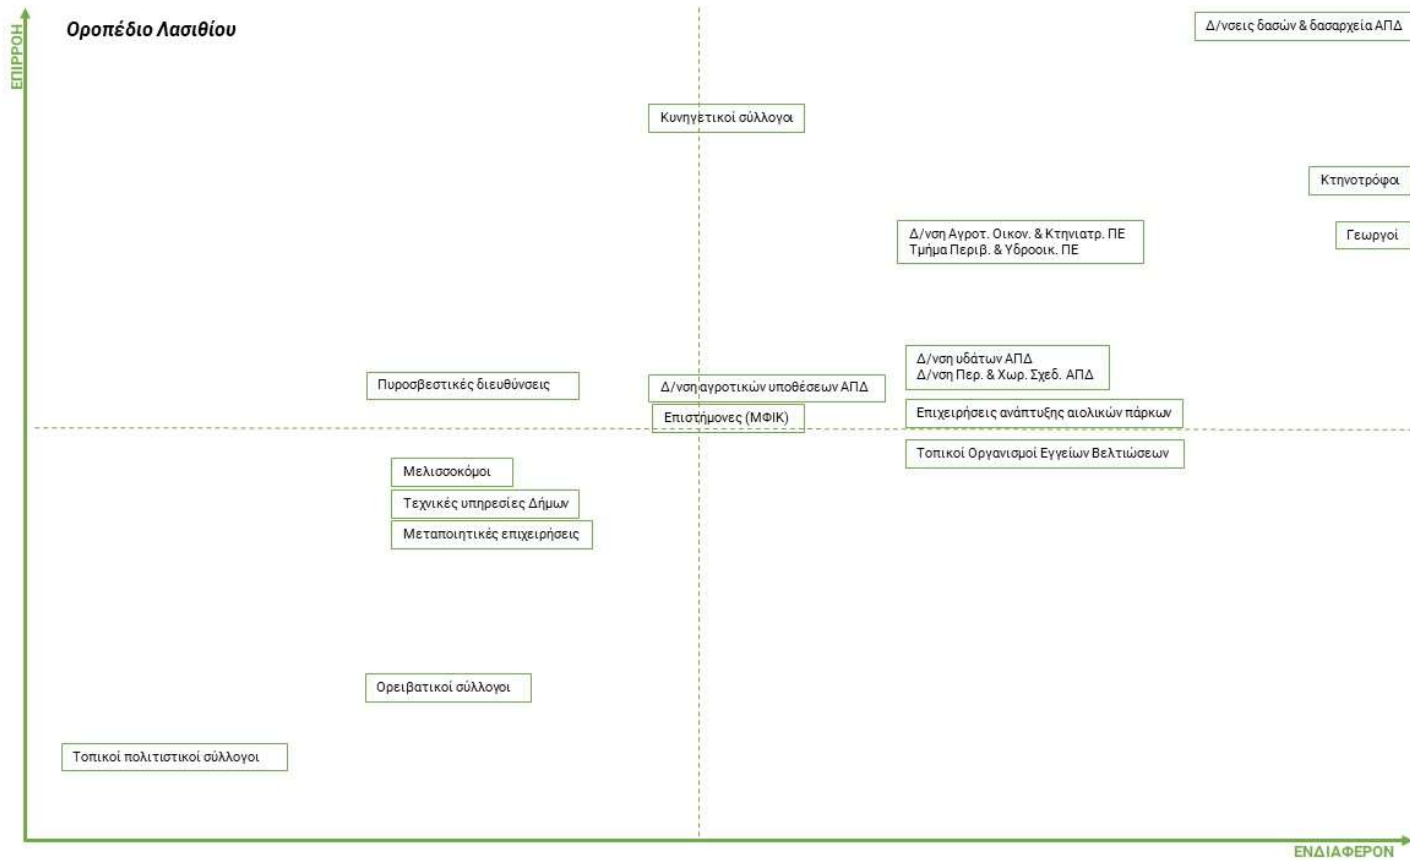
ΕΠΙΡΡΟΗ

Οροπέδιο Λασιθίου

Δ/νσεις δασών & δασαρχεία ΑΠΔ

Κυνηγετικοί σύλλογοι

Κτηνοτρόφοι

Δ/νση Αγροτ. Οικον. & Κτηνιατρ. ΠΕ
Τμήμα Περιβ. & Υδροοικ. ΠΕ

Γεωργοί

Δ/νση υδάτων ΑΠΔ
Δ/νση Περ. & Χωρ. Σχεδ. ΑΠΔ

Πυροσβεστικές διευθύνσεις

Δ/νση αγροτικών υποθέσεων ΑΠΔ

Επιχειρήσεις ανάπτυξης αιολικών πάρκων

Επιστήμονες (ΜΦΙΚ)

Τοπικοί Οργανισμοί Εγγείων Βελτιώσεων

Μελισσοκόμοι

Τεχνικές υπηρεσίες Δήμων

Μεταποιητικές επιχειρήσεις

Ορειβατικοί σύλλογοι

Τοπικοί πολιτιστικοί σύλλογοι

ΕΝΔΙΑΦΕΡΟΝ